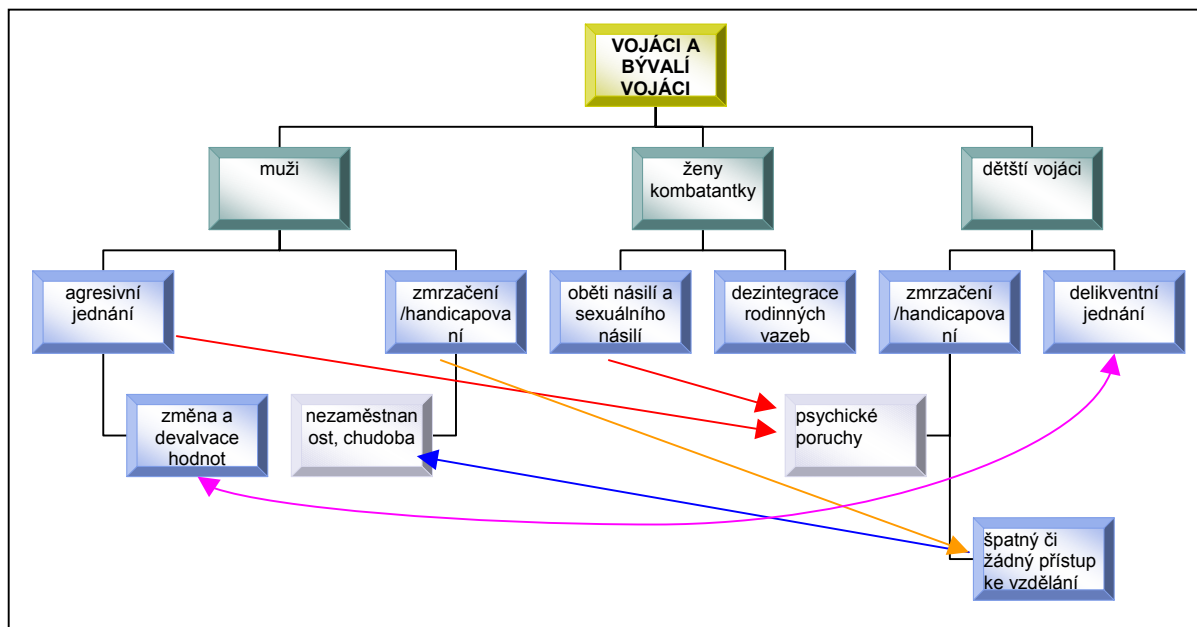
VOJÁCI A BÝVALÍ VOJÁCI

muži

ženy kombatantky

dětští vojáci

agresivní jednání

zmrzačení /handicapovaní

oběti násilí a sexuálního násilí

dezintegrace rodinných vazeb

zmrzačení /handicapovaní

delikventní jednání

změna a devalvace hodnot

nezaměstnanost, chudoba

psychické poruchy

špatný či žádný přístup ke vzdělání